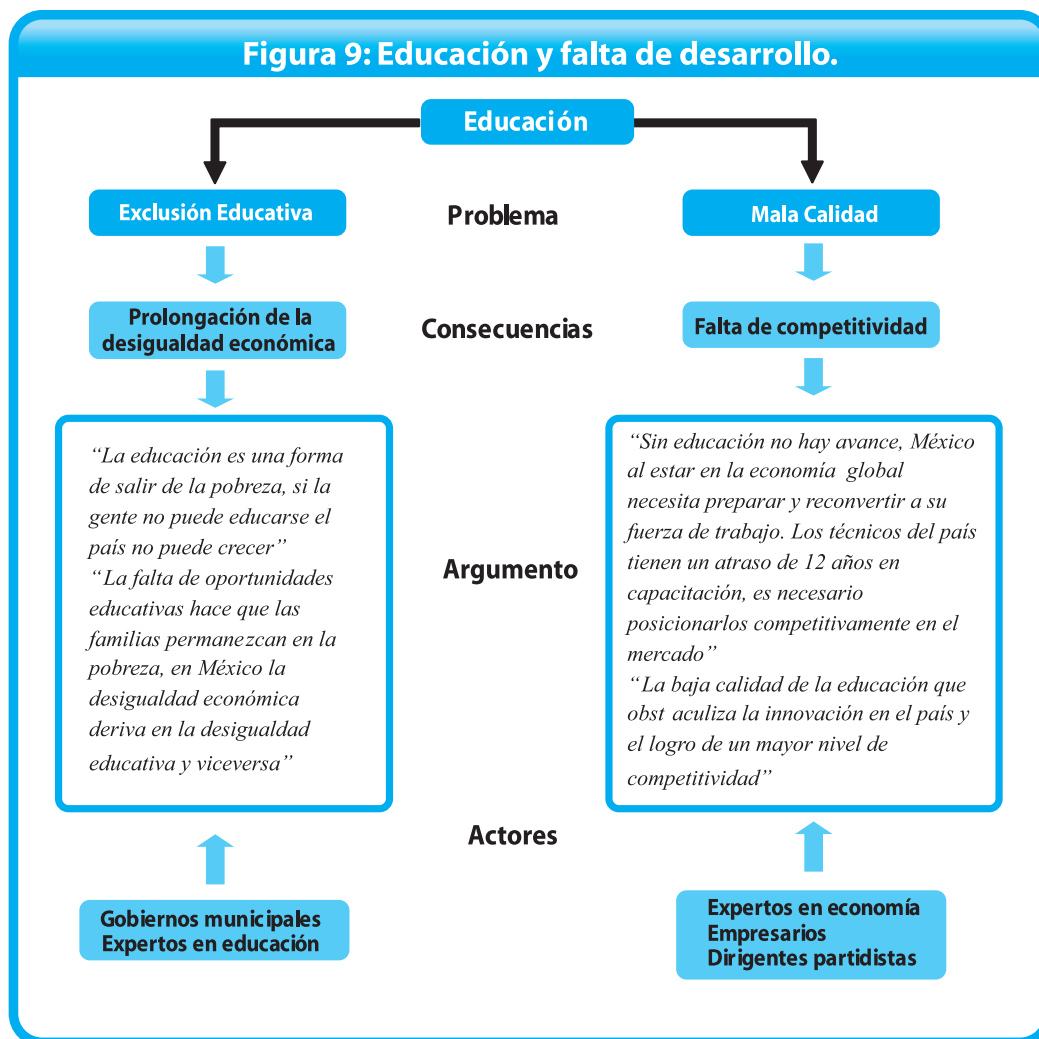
Figura 9: Educación y falta de desarrollo.

Educación

Exclusión Educativa

Problema

Mala Calidad

Prolongación de la desigualdad económica

Consecuencias

Falta de competitividad

"La educación es una forma de salir de la pobreza, si la gente no puede educarse el país no puede crecer"
"La falta de oportunidades educativas hace que las familias permanezcan en la pobreza, en México la desigualdad económica deriva en la desigualdad educativa y viceversa"

Argumento

"Sin educación no hay avance, México al estar en la economía global necesita preparar y reconvertir a su fuerza de trabajo. Los técnicos del país tienen un atraso de 12 años en capacitación, es necesario posicionarlos competitivamente en el mercado"
"La baja calidad de la educación que obst aculiza la innovación en el país y el logro de un mayor nivel de competitividad"

Actores

Gobiernos municipales
Expertos en educación

Expertos en economía
Empresarios
Dirigentes partidistas